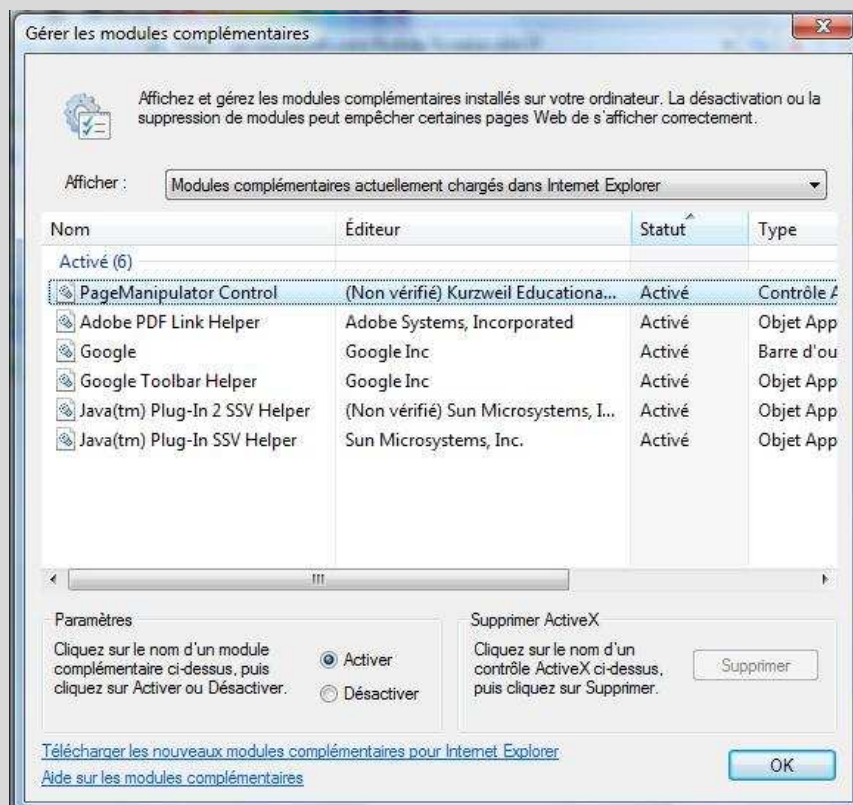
Gérer les modules complémentaires

Affichez et gérez les modules complémentaires installés sur votre ordinateur. La désactivation ou la suppression de modules peut empêcher certaines pages Web de s'afficher correctement.

Afficher : Modules complémentaires actuellement chargés dans Internet Explorer

| Nom | Éditeur | Statut | Type |
|---|---|---|---|
| Activé (6) | | | |
| PageManipulator Control | (Non vérifié) Kurzweil Educationa... | Activé | Contrôle A |
| Adobe PDF Link Helper | Adobe Systems, Incorporated | Activé | Objet App |
| Google | Google Inc | Activé | Barre d'ou |
| Google Toolbar Helper | Google Inc | Activé | Objet App |
| Java(tm) Plug-In 2 SSV Helper | (Non vérifié) Sun Microsystems, I... | Activé | Objet App |
| Java(tm) Plug-In SSV Helper | Sun Microsystems, Inc. | Activé | Objet App |

Paramètres
Cliquez sur le nom d'un module complémentaire ci-dessus, puis cliquez sur Activer ou Désactiver.
Activer
Désactiver

Supprimer ActiveX
Cliquez sur le nom d'un contrôle ActiveX ci-dessus, puis cliquez sur Supprimer.
Supprimer

Télécharger les nouveaux modules complémentaires pour Internet Explorer
Aide sur les modules complémentaires
OK